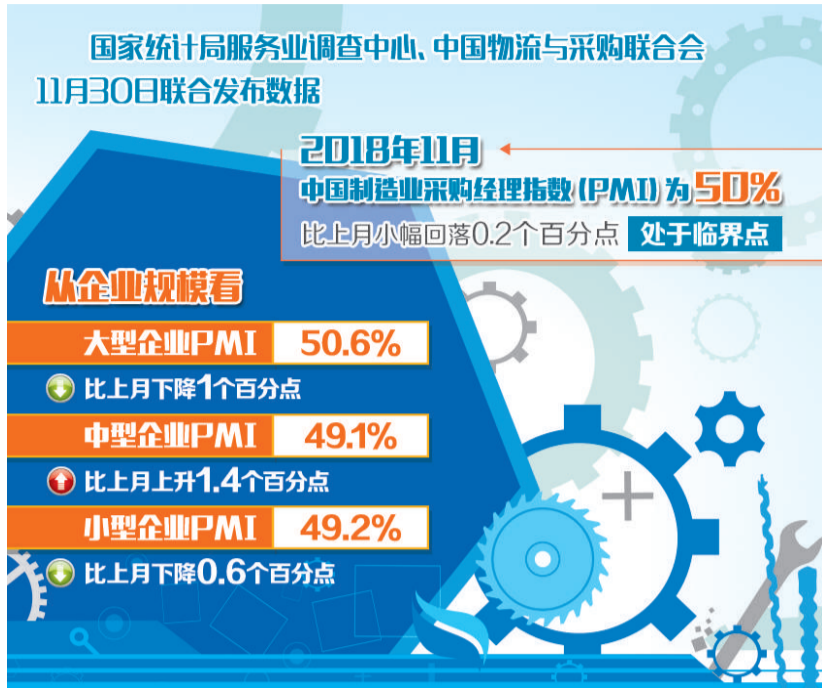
国家统计局服务业调查中心、中国物流与采购联合会
11月30日联合发布数据

2018年11月
中国制造业采购经理指数（PMI）为50%
比上月小幅回落0.2个百分点 处于临界点

从企业规模看

大型企业PMI 50.6%
比上月下降1个百分点

中型企业PMI 49.1%
比上月上升1.4个百分点

小型企业PMI 49.2%
比上月下降0.6个百分点